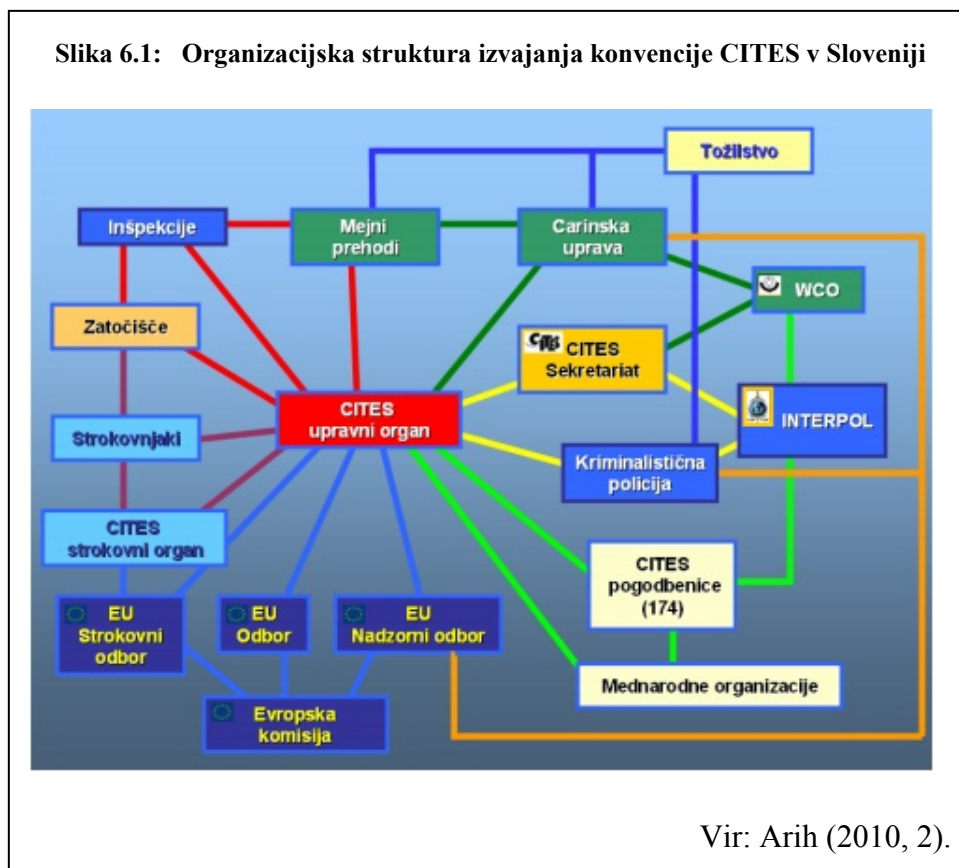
Slika 6.1: Organizacijska struktura izvajanja konvencije CITES v Sloveniji

Tožilstvo

Inšpekcije

Mejni prehodi

Carinska uprava

WCO

Zatočišče

CITES Sekretariat

INTERPOL

CITES upravni organ

Strokovnjaki

Kriminalistična policija

CITES strokovni organ

CITES pogodbenice (174)

EU Strokovni odbor

EU Odbor

EU Nadzorni odbor

Mednarodne organizacije

Evropska komisija

Vir: Arih (2010, 2).